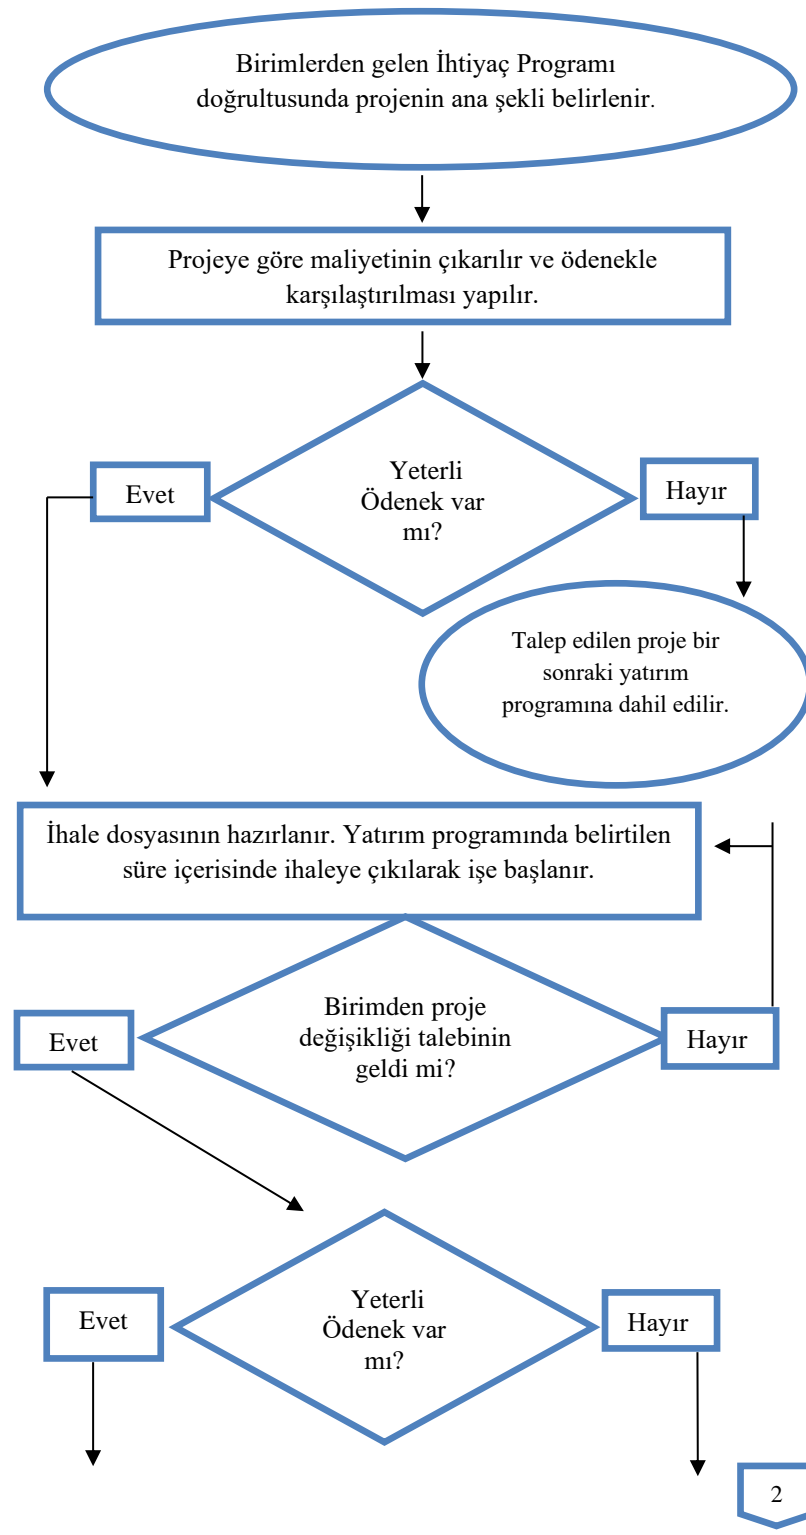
Birimlerden gelen İhtiyaç Programı doğrultusunda projenin ana şekli belirlenir.

Projeye göre maliyetinin çıkarılır ve ödenekle karşılaştırılması yapılır.

Evet

Yeterli Ödenek var mı?

Hayır

Talep edilen proje bir sonraki yatırım programına dahil edilir.

İhale dosyasının hazırlanır. Yatırım programında belirtilen süre içerisinde ihaleye çıkılarak işe başlanır.

Evet

Birimden proje değişikliği talebinin geldi mi?

Hayır

Evet

Yeterli Ödenek var mı?

Hayır

2